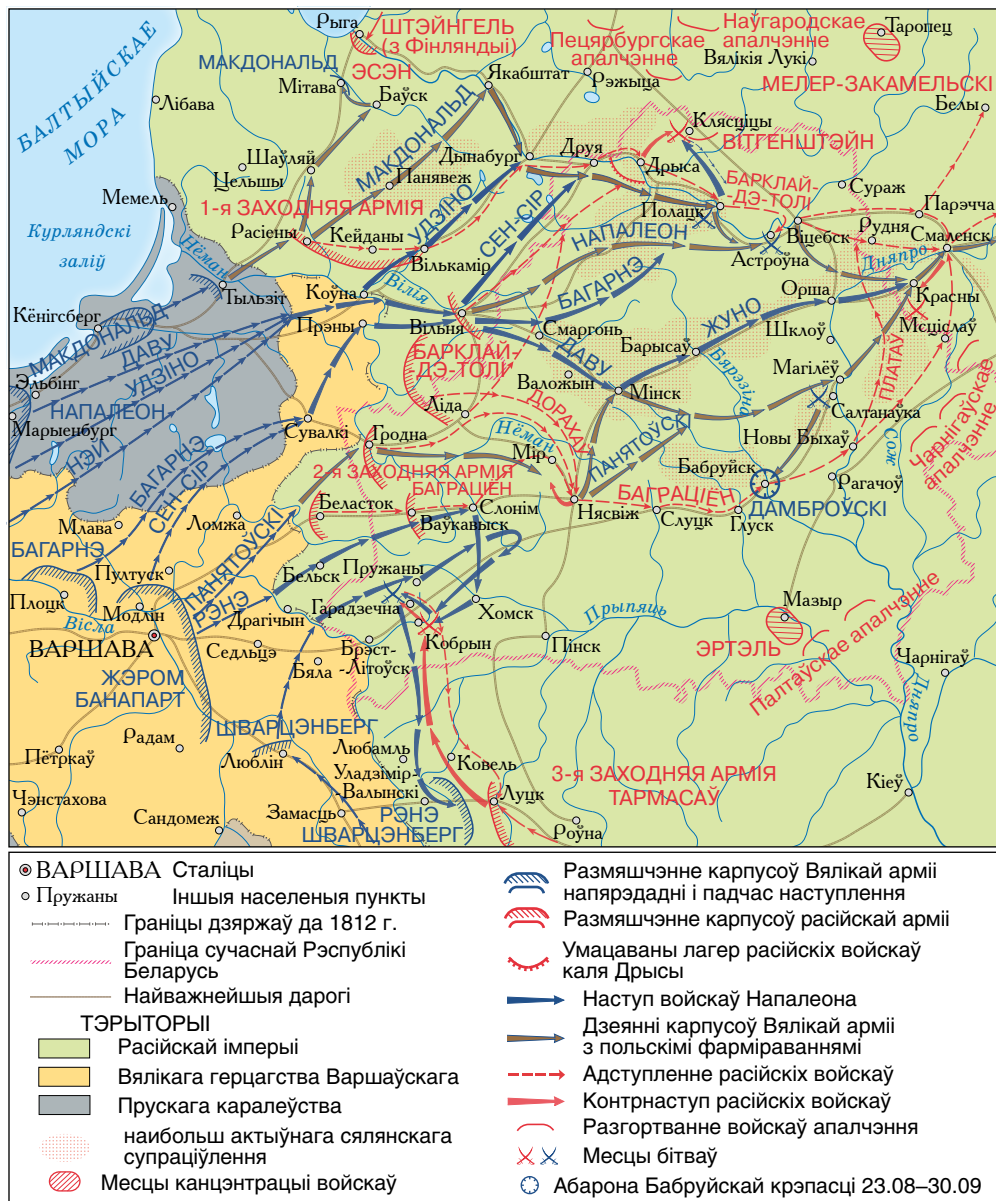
БАЛТЫЙСКАЕ МОРА

Курляндскі заліў

Рыга
ШТЭЙНГЕЛЬ (з Фінляндыі)
ЭСЭН
Наўгародскае апалчэнне
Пецярбургскае апалчэнне
Таропец
Вялікія Лукі
МЕЛЕР-ЗАКАМЕЛЬСКІ
Белы
МАКДОНАЛЬД
Мітава
Баўск
Якабштат
Рэжыца
Лібава
Шаўляй
Цельшы
МАКДОНАЛЬД
Панявеж
Дынабург
Друя
Дрыса
Клясціцы
ВІТГЕНШТЭЙН
Мемель
1-я ЗАХОДНЯЯ АРМІЯ
Расіены
Кейданы
УДЗІНО
СЕН-СІР
Полацк
БАРКЛАЙ-ДЭ-ТОЛІ
Сураж
Парэчча
Нёман
Тыльзіт
Коўна
Вількамір
НАПАЛЕОН
Віцебск
Рудня
Смаленск
Астроўна
Дняпро
Віля
БАГАРНЭ
Орша
Красны
Кёнігсберг
МАКДОНАЛЬД
ДАВУ
УДЗІНО
Прэны
Вільня
Смаргонь
ЖУНО
Шклоў
Мсціслаў
Эльбінг
ДАВУ
Барысаў
НАПАЛЕОН
БАРКЛАЙ-ДЭ-ТОЛІ
Валожын
Мінск
Бярэзіна
Магілёў
ПЛАТАЎ
Марыенбург
НЭЙ
Ліда
ДОХТУРАЎ
Салтанаўка
Сувалкі
Гродна
Нёман
Мір
ПАНЯТОЎСКІ
Новы Быхаў
Сож
Чарнігаўскае апалчэнне
БАГАРНЭ
СЕН-СІР
2-я ЗАХОДНЯЯ АРМІЯ БАГРАЦІЁН
Бабруйск
Рагачоў
Млава
Ломжа
Беласток
Слонім
Нясвіж
БАГРАЦІЁН
ДАМБРОЎСКІ
БАГАРНЭ
ПАНЯТОЎСКІ
Ваўкавыск
Слуцк
Глуск
Пултуск
Бельск
Пружаны
Плоцк
Модлін
РЭНЭ
Драгічын
Гарадзечна
Хомск
Мазыр
Прыпяць
Ельск
Вісла
ВАРШАВА
Седльцэ
Брэст-Літоўск
Кобрын
Пінск
ЭРТЭЛЬ
Палтаўскае апалчэнне
Чарнігаў
ЖЭРОМ БАНАПАРТ
Бяла
Дняпро
ШВАРЦЭНБЕРГ
Радам
Любамль
Пётркаў
Люблін
Уладзімір-Валынскі
Ковель
3-я ЗАХОДНЯЯ АРМІЯ ТАРМАСАЎ
Кіеў
Чэнстахова
Замасць
Луцк
Сандамеж
РЭНЭ ШВАРЦЭНБЕРГ
Роўна

ВАРШАВА Сталіцы
Пружаны Іншыя населеныя пункты
Граніцы дзяржаў да 1812 г.
Граніца сучаснай Рэспублікі Беларусь
Найважнейшыя дарогі
ТЭРЫТОРЫІ
Расійскай імперыі
Вялікага герцагства Варшаўскага
Прускага каралеўства
наибольш актыўнага сялянскага супраціўлення
Месцы канцэнтрацыі войскаў
Размяшчэнне карпусоў Вялікай арміі напярэдадні і падчас наступлення
Размяшчэнне карпусоў расійскай арміі
Умацаваны лагер расійскіх войскаў каля Дрысы
Наступ войскаў Напалеона
Дзеянні карпусоў Вялікай арміі з польскімі фарміраваннямі
Адступленне расійскіх войскаў
Контрнаступ расійскіх войскаў
Разгортванне войскаў апалчэння
Месцы бітваў
Абарона Бабруйскай крэпасці 23.08–30.09